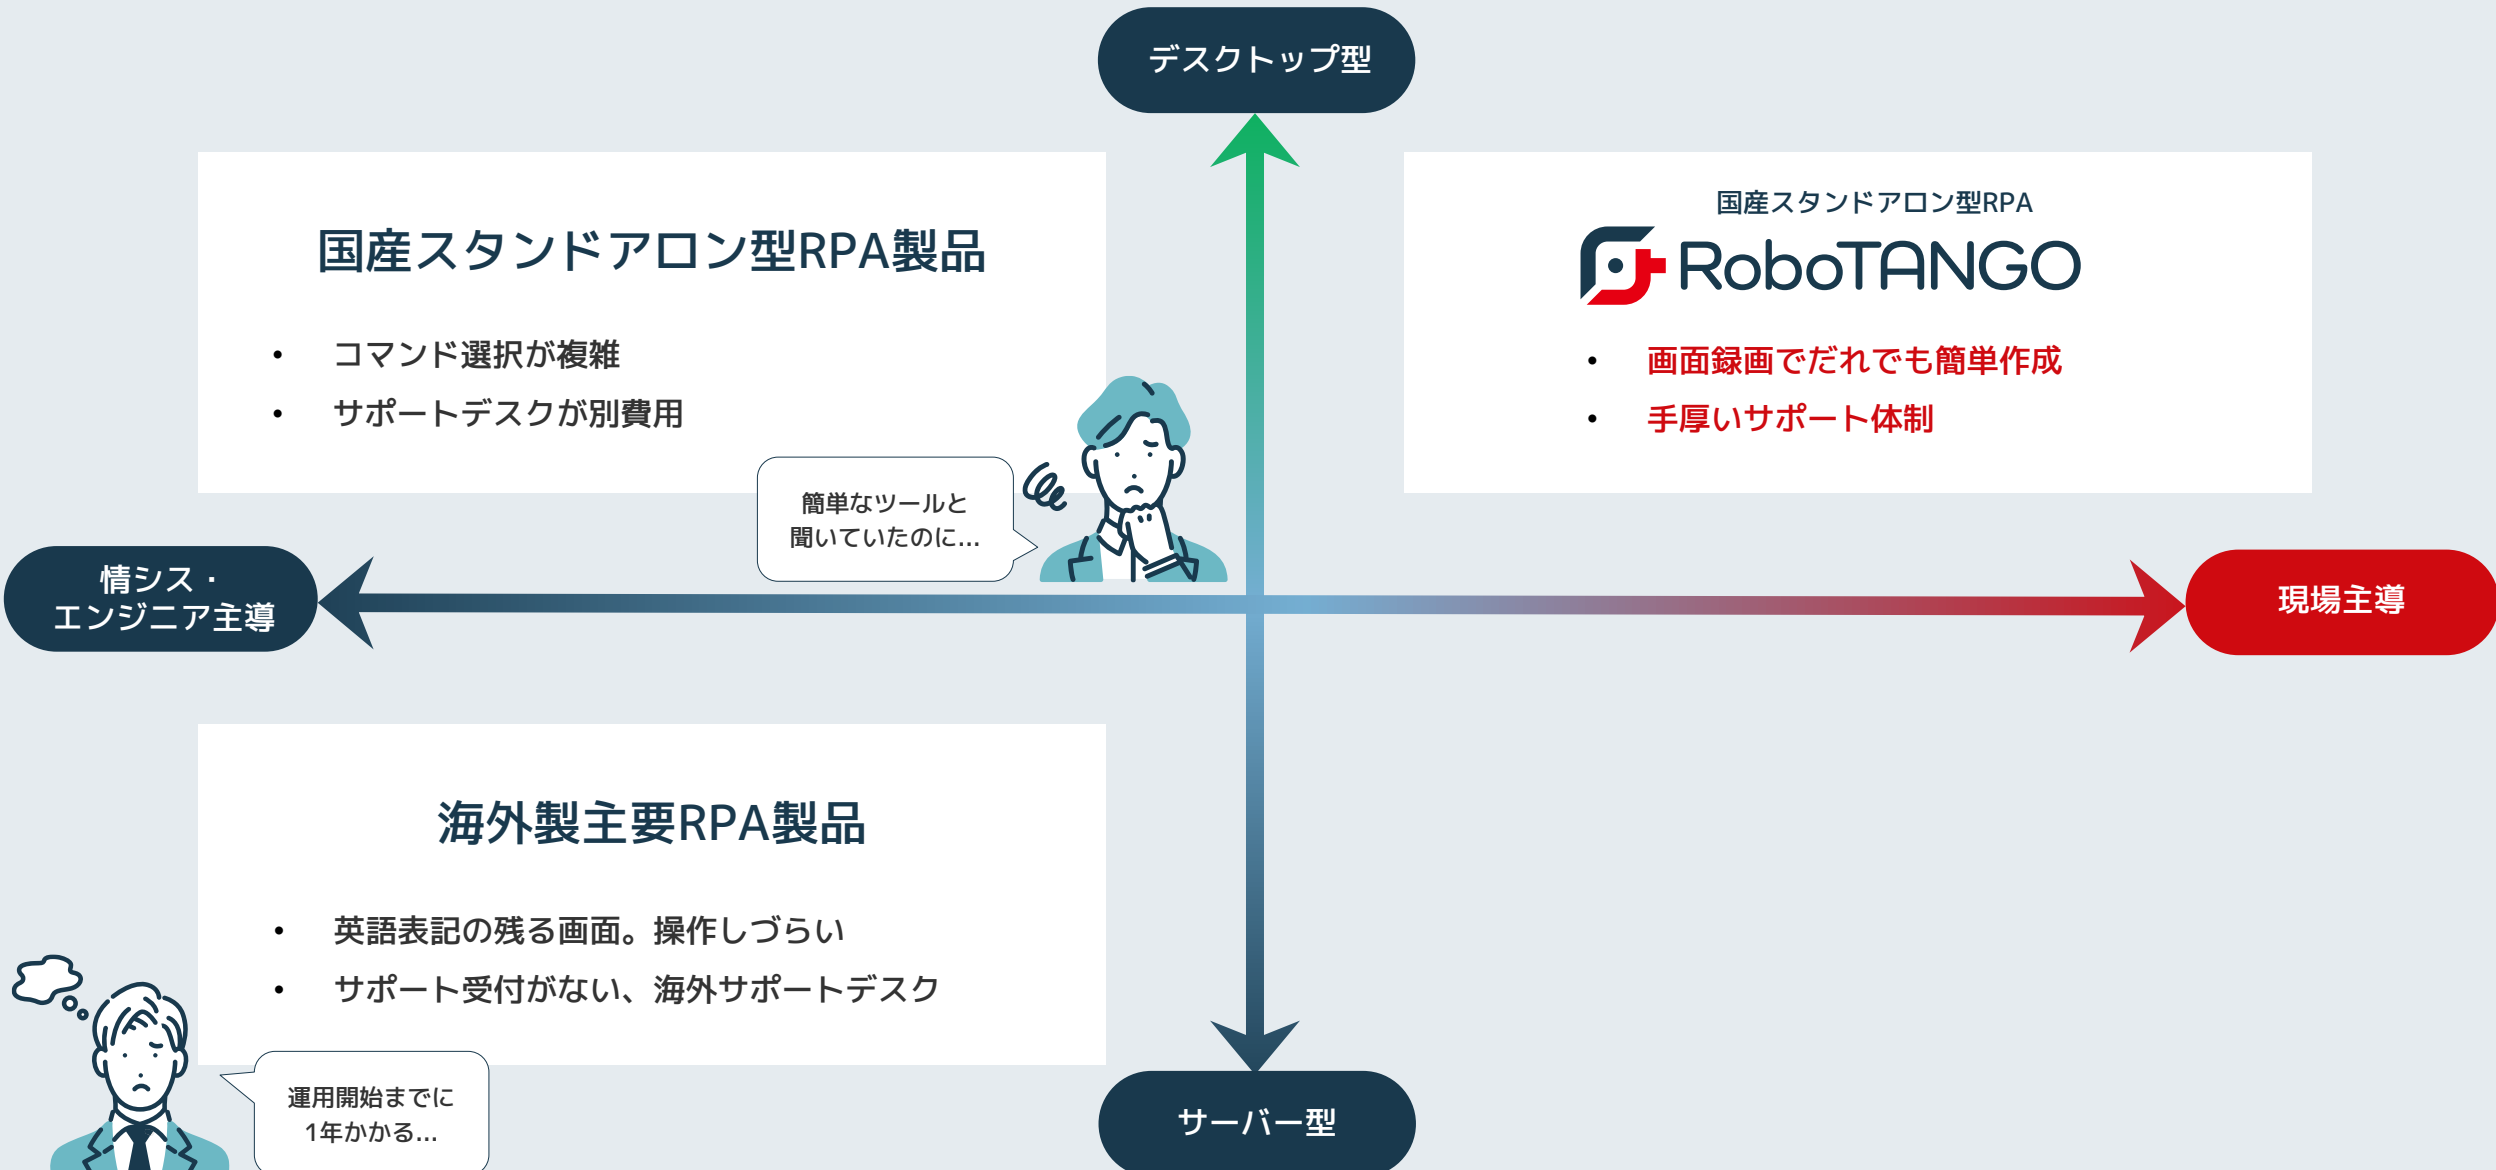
デスクトップ型

国産スタンドアロン型RPA製品

- コマンド選択が複雑
- サポートデスクが別費用

簡単なツールと聞いていたのに…

国産スタンドアロン型RPA

RoboTANGO

- 画面録画でだれでも簡単作成
- 手厚いサポート体制

情シス・エンジニア主導

現場主導

海外製主要RPA製品

- 英語表記の残る画面。操作しづらい
- サポート受付がない、海外サポートデスク

運用開始までに1年かかる…

サーバー型